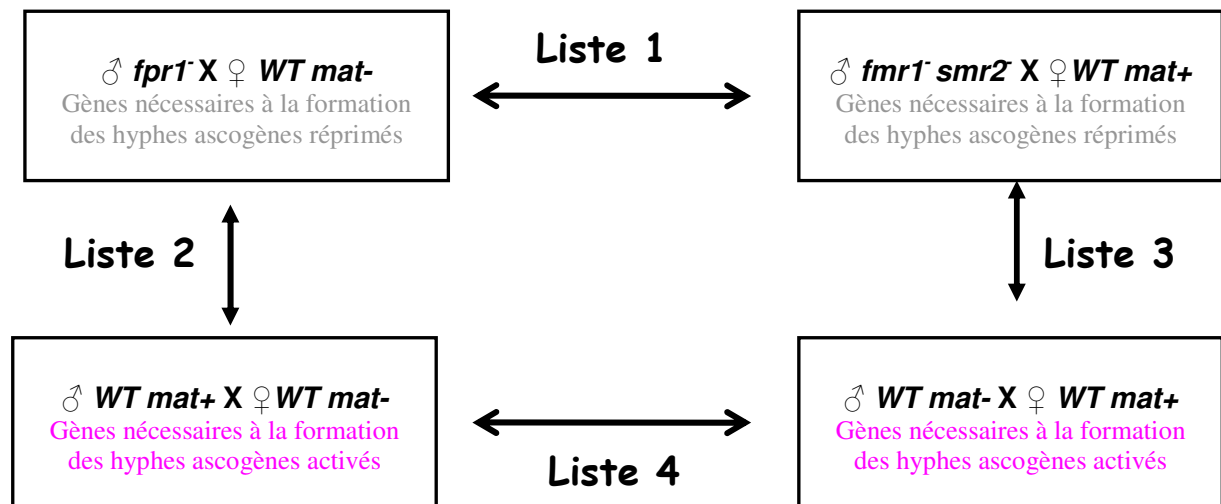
♂ *fpr1⁻* X ♀ *WT mat-*
Gènes nécessaires à la formation des hyphes ascogènes réprimés

Liste 1

♂ *fmr1⁻ smr2⁻* X ♀ *WT mat+*
Gènes nécessaires à la formation des hyphes ascogènes réprimés

Liste 2

Liste 3

♂ *WT mat+* X ♀ *WT mat-*
Gènes nécessaires à la formation des hyphes ascogènes activés

Liste 4

♂ *WT mat-* X ♀ *WT mat+*
Gènes nécessaires à la formation des hyphes ascogènes activés